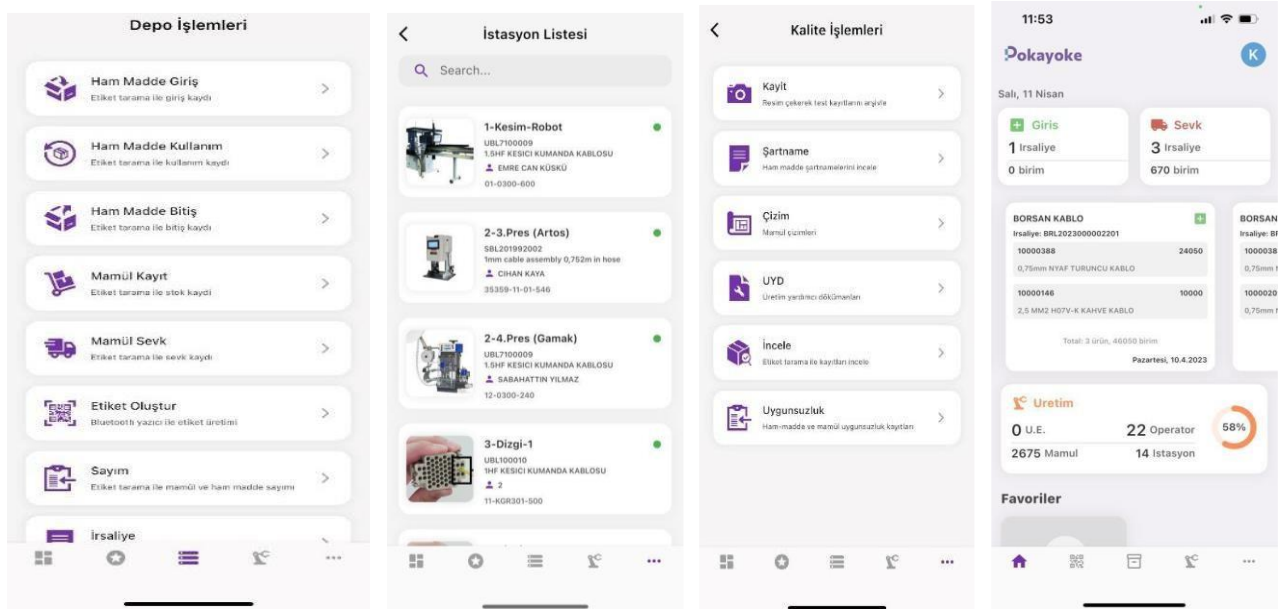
Depo İşlemleri

Ham Madde Giriş
Etiket tarama ile giriş kaydı

Ham Madde Kullanım
Etiket tarama ile kullanım kaydı

Ham Madde Bitiş
Etiket tarama ile bitiş kaydı

Mamül Kayıt
Etiket tarama ile stok kaydı

Mamül Sevk
Etiket tarama ile sevk kaydı

Etiket Oluştur
Bluetooth yazıcı ile etiket üretimi

Sayım
Etiket tarama ile mamül ve ham madde sayımı

İrsaliye

İstasyon Listesi

Search...

1-Kesim-Robot
UBL7100009
1.5HF KESICI KUMANDA KABLOSU
EMRE CAN KÜSKÜ
01-0300-600

2-3.Pres (Artos)
SBL201992002
1mm cable assembly 0,752m in hose
CIHAN KAYA
35359-11-01-546

2-4.Pres (Gamak)
UBL7100009
1.5HF KESICI KUMANDA KABLOSU
SABAHATTIN YILMAZ
12-0300-240

3-Dizgi-1
UBL100010
1HF KESICI KUMANDA KABLOSU
2
11-KGR301-500

Kalite İşlemleri

Kayıt
Resim çekerek test kayıtlarını arşivle

Şartname
Ham madde şartnamelerini incele

Çizim
Mamül çizimleri

UYD
Üretim yardımcı dökümanları

İncele
Etiket tarama ile kayıtları incele

Uygunsuzluk
Ham-madde ve mamül uygunsuzluk kayıtları

11:53

Pokayoke

K

Salı, 11 Nisan

Giris
1 Irsaliye
0 birim

Sevk
3 Irsaliye
670 birim

BORSAN KABLO
Irsaliye: BRL2023000002201
10000388 24050
0,75mm NYAF TURUNCU KABLO
10000146 10000
2,5 MM2 H07V-K KAHVE KABLO
Total: 3 ürün, 46050 birim
Pazartesi, 10.4.2023

BORSAN
Irsaliye: B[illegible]
100003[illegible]
0,75mm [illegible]
100002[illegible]
0,75mm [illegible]

Uretim
0 U.E.
22 Operator
58%
2675 Mamul
14 Istasyon

Favoriler